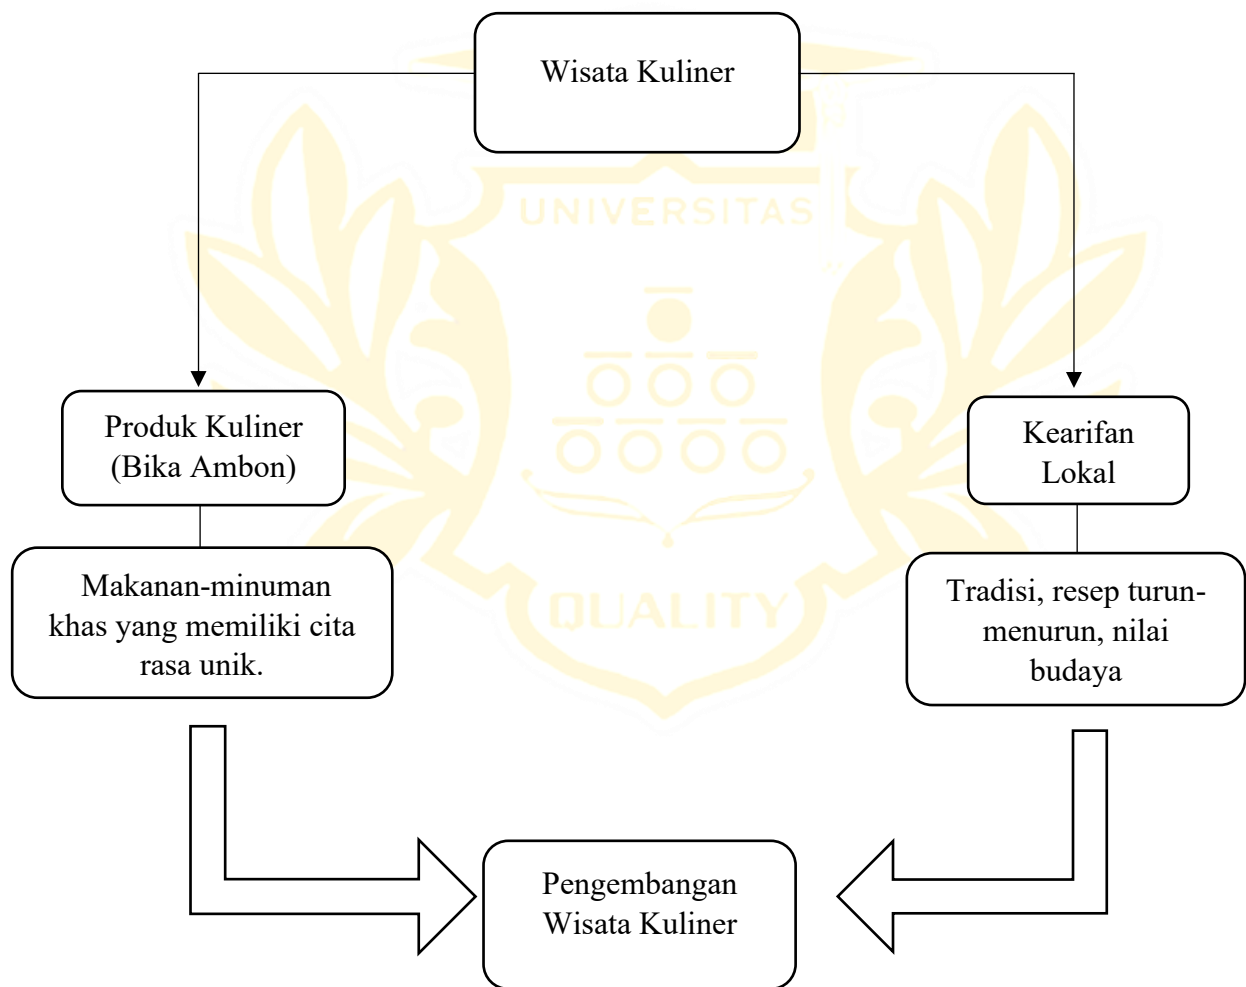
Wisata Kuliner

UNIVERSITAS

Produk Kuliner (Bika Ambon)

Kearifan Lokal

Makanan-minuman khas yang memiliki cita rasa unik.

Tradisi, resep turun-menurun, nilai budaya

QUALITY

Pengembangan Wisata Kuliner